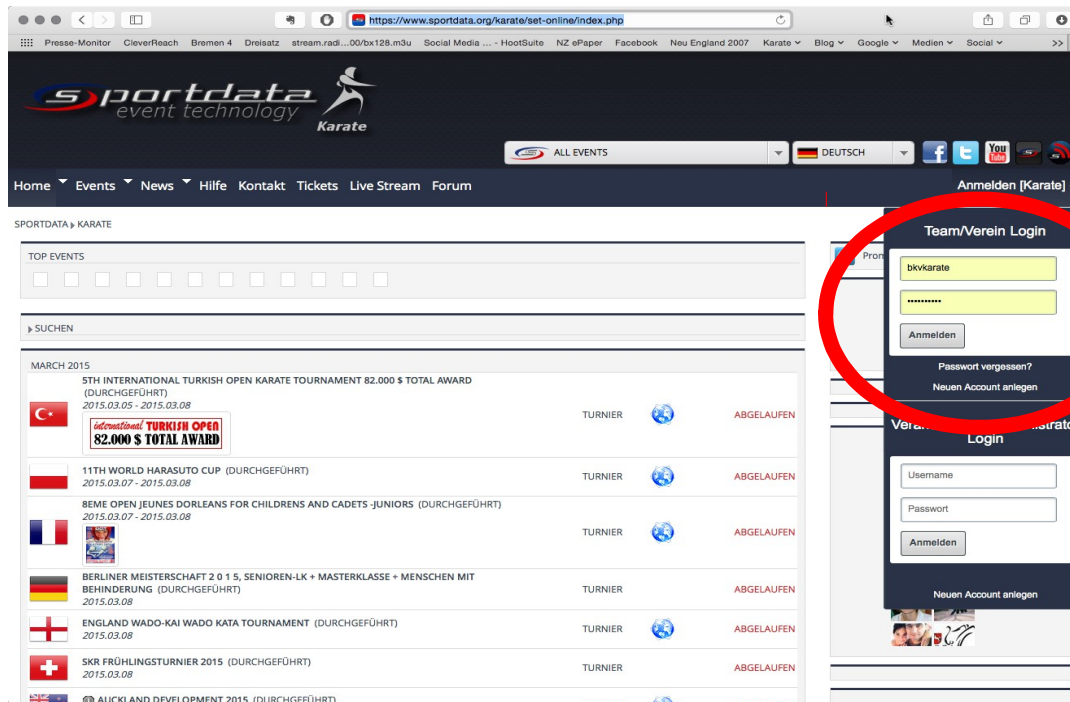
https://www.sportdata.org/karate/set-online/index.php

Presse-Monitor CleverReach Bremen 4 Dreisatz stream.radi...00/bx128.m3u Social Media ... - HootSuite NZ ePaper Facebook Neu England 2007 Karate Blog Google Medien Social >>

sportdata event technology Karate

ALL EVENTS DEUTSCH

Home Events News Hilfe Kontakt Tickets Live Stream Forum Anmelden [Karate]

SPORTDATA ▸ KARATE

TOP EVENTS

▸ SUCHEN

MARCH 2015

5TH INTERNATIONAL TURKISH OPEN KARATE TOURNAMENT 82.000 $ TOTAL AWARD (DURCHGEFÜHRT) 2015.03.05 - 2015.03.08 TURNIER ABGELAUFEN

international TURKISH OPEN 82.000 $ TOTAL AWARD

11TH WORLD HARASUTO CUP (DURCHGEFÜHRT) 2015.03.07 - 2015.03.08 TURNIER ABGELAUFEN

8EME OPEN JEUNES DORLEANS FOR CHILDRENS AND CADETS -JUNIORS (DURCHGEFÜHRT) 2015.03.07 - 2015.03.08 TURNIER ABGELAUFEN

BERLINER MEISTERSCHAFT 2 0 1 5, SENIOREN-LK + MASTERKLASSE + MENSCHEN MIT BEHINDERUNG (DURCHGEFÜHRT) 2015.03.08 TURNIER ABGELAUFEN

ENGLAND WADO-KAI WADO KATA TOURNAMENT (DURCHGEFÜHRT) 2015.03.08 TURNIER ABGELAUFEN

SKR FRÜHLINGSTURNIER 2015 (DURCHGEFÜHRT) 2015.03.08 TURNIER ABGELAUFEN

AUCKLAND DEVELOPMENT 2015 (DURCHGEFÜHRT)

Pron

Team/Verein Login

bkvkarate

••••••••••

Anmelden

Passwort vergessen?

Neuen Account anlegen

Vera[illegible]strato Login

Username

Passwort

Anmelden

Neuen Account anlegen